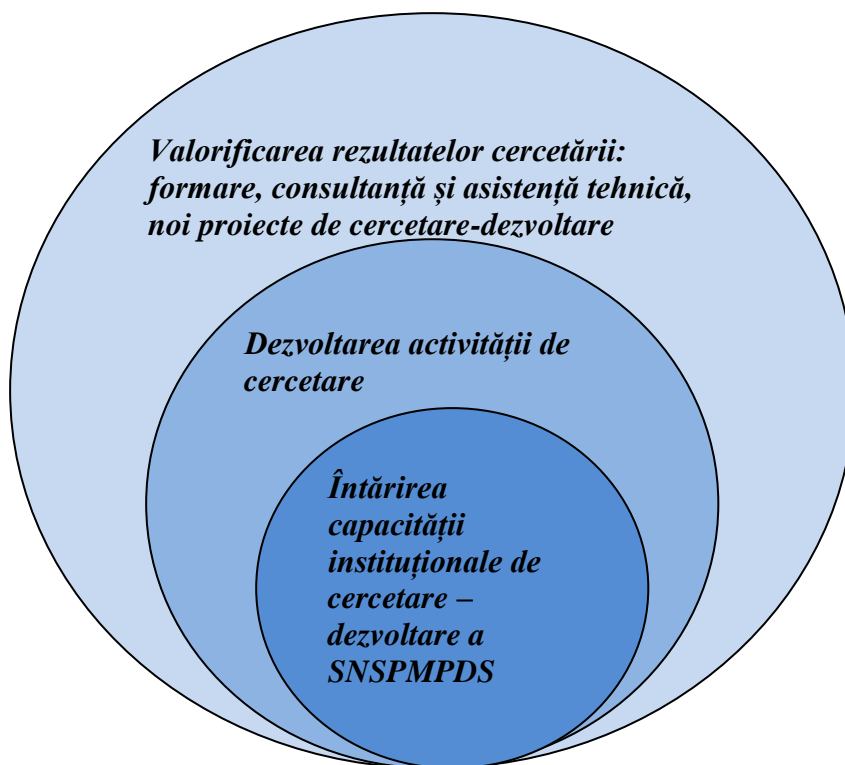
Valorificarea rezultatelor cercetării: formare, consultanță și asistență tehnică, noi proiecte de cercetare-dezvoltare

Dezvoltarea activității de cercetare

Întărirea capacității instituționale de cercetare – dezvoltare a SNSPMPDS